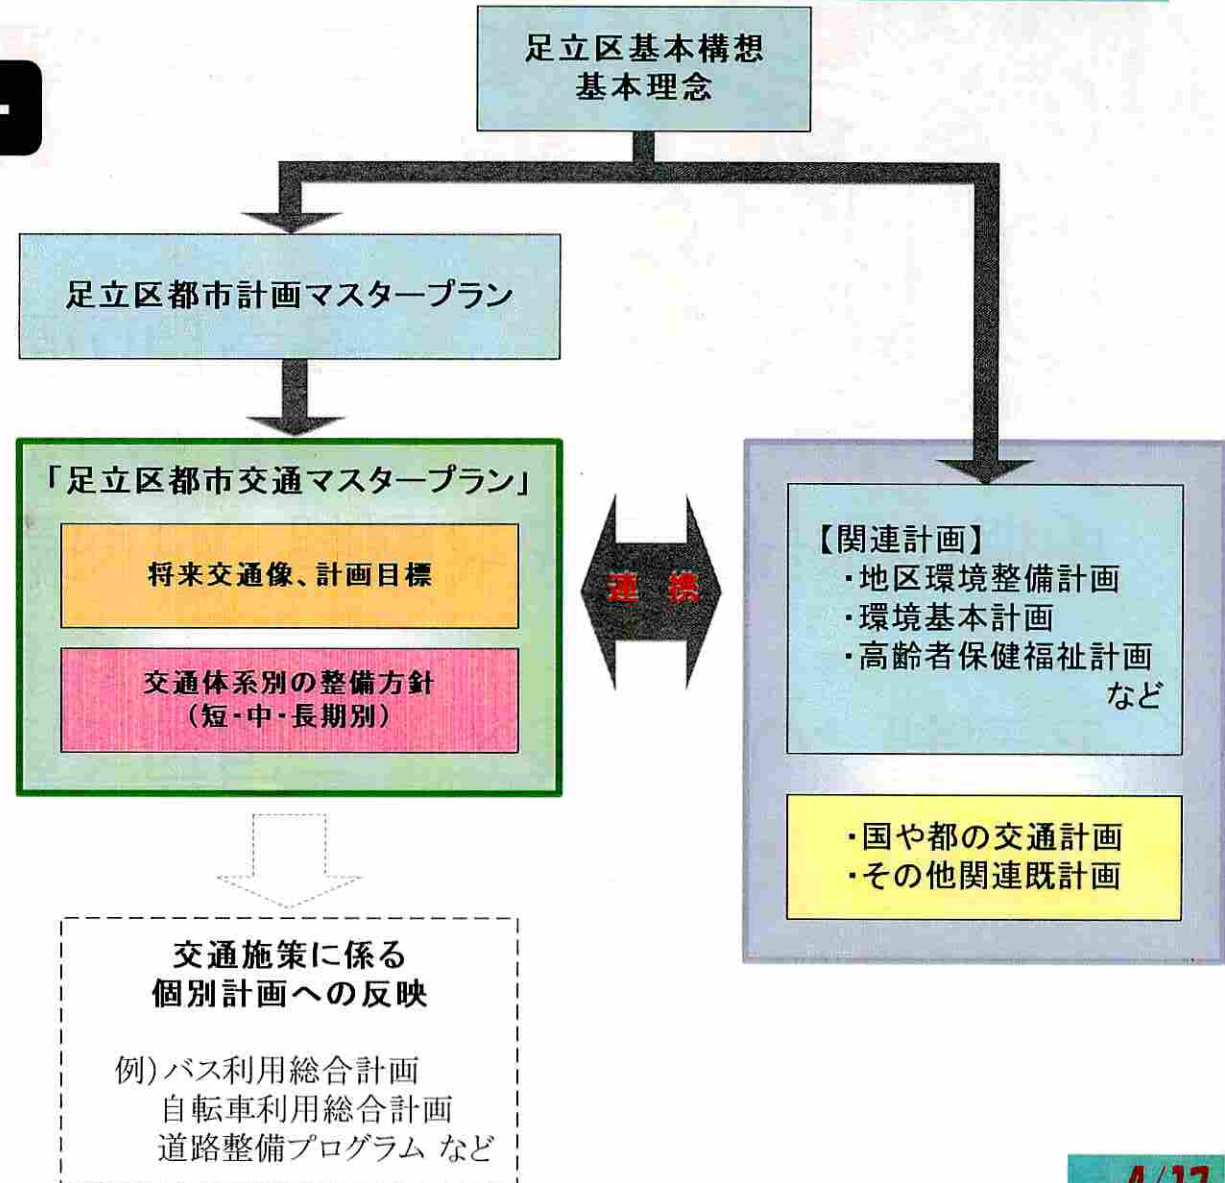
足立区基本構想
基本理念

足立区都市計画マスタープラン

「足立区都市交通マスタープラン」

将来交通像、計画目標

交通体系別の整備方針
（短・中・長期別）

連携

【関連計画】
・地区環境整備計画
・環境基本計画
・高齢者保健福祉計画
など

・国や都の交通計画
・その他関連既計画

交通施策に係る
個別計画への反映

例）バス利用総合計画
自転車利用総合計画
道路整備プログラム など

4/1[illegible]